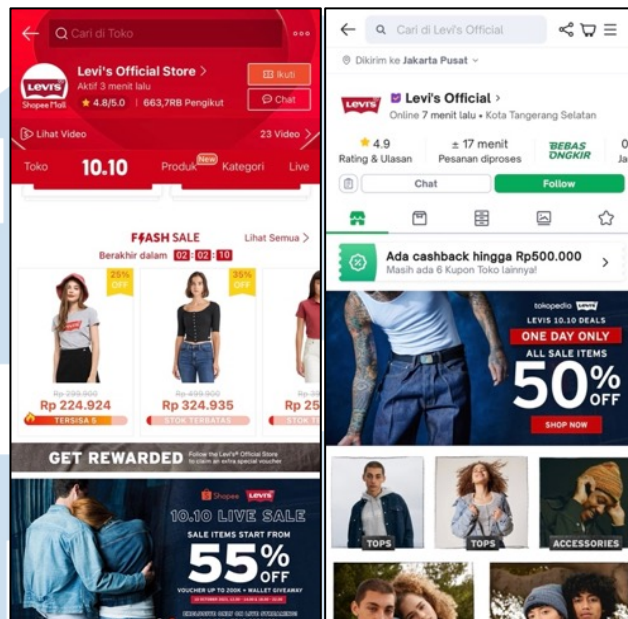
Cari di Toko

Levi's Shopee Mall

Levi's Official Store >

Aktif 3 menit lalu

4.8/5.0 | 663,7RB Pengikut

Ikuti

Chat

Lihat Video

23 Video

Toko

10.10

Produk New

Kategori

Live

FLASH SALE

Lihat Semua >

Berakhir dalam 02 : 02 : 10

25% OFF

35% OFF

Rp 299.900

Rp 224.924

TERSISA 6

Rp 499.900

Rp 324.935

STOK TERBATAS

Rp 25

GET REWARDED

Follow the Levi's® Official Store to claim an extra special voucher

Shopee Levi's

10.10 LIVE SALE

SALE ITEMS START FROM

55% OFF

VOUCHER UP TO 200K + WALLET GIVEAWAY

Cari di Levi's Official

Dikirim ke Jakarta Pusat

Levi's

Levi's Official >

Online 7 menit lalu • Kota Tangerang Selatan

4.9

Rating & Ulasan

± 17 menit

Pesanan diproses

BEBAS ONGKIR

0

Ja

Chat

Follow

Ada cashback hingga Rp500.000

Masih ada 6 Kupon Toko lainnya!

tokopedia Levi's

LEVIS 10.10 DEALS

ONE DAY ONLY

ALL SALE ITEMS

50% OFF

SHOP NOW

TOPS

TOPS

ACCESSORIES